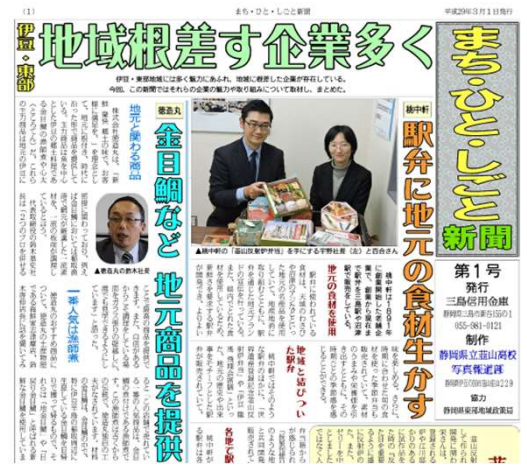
(1)　まち・ひと・しごと新聞　平成29年3月1日発行

伊豆・東部

地域根差す企業多く

伊豆・東部地域には多くの魅力にあふれ、地域に根差した企業が存在している。今回は、この新聞ではそれらの企業の魅力や取り組みについて取材し、まとめた。

まち・ひと・しごと新聞

第1号
発行
三島信用金庫
静岡県三島市芝本町12-5
055-981-0121
制作
静岡県立韮山高校
写真報道部
静岡県伊豆の国市韮山韮山229
協力
静岡県東部地域政策局

徳造丸

金目鯛など 地元商品を提供

地元に関わる商品

一番人気は煮付け

▲徳造丸の鈴木社長

桃中軒

駅弁に地元の食材生かす

▲桃中軒の「富士山頂駅弁弁当」を手にする宇野社長(左)と百合さん

地元の食材を使用

地域と結びついた駅弁

各地との関わり

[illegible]